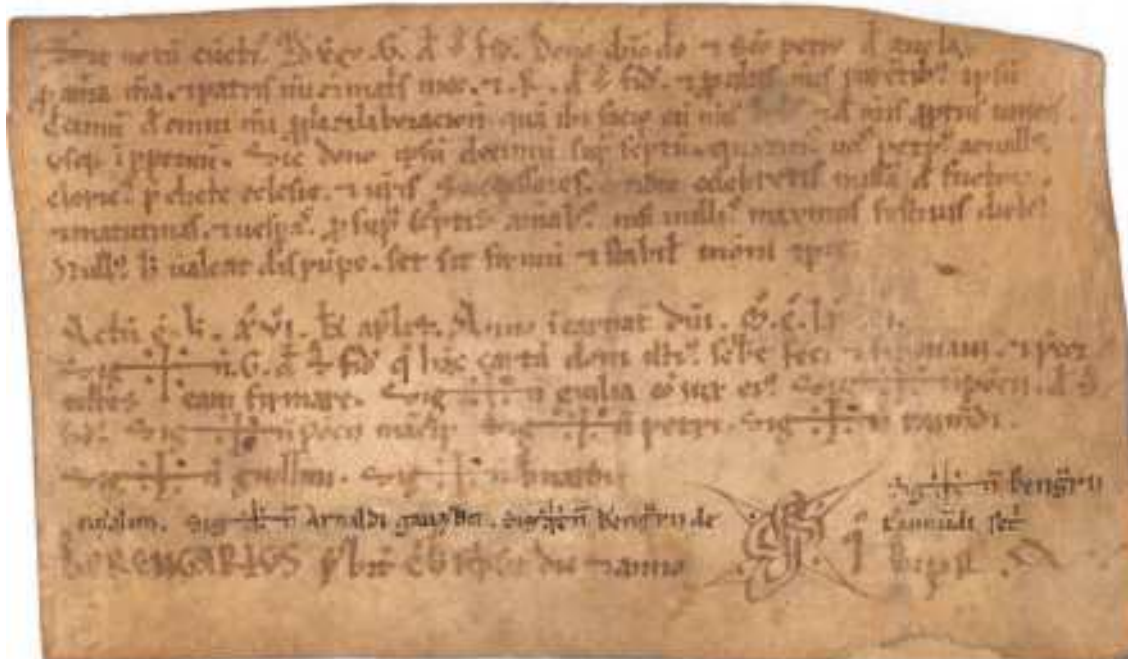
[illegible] notu cunctis. Quod ego G. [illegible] dono domino deo et sancto petro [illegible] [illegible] anima mea et parentum meorum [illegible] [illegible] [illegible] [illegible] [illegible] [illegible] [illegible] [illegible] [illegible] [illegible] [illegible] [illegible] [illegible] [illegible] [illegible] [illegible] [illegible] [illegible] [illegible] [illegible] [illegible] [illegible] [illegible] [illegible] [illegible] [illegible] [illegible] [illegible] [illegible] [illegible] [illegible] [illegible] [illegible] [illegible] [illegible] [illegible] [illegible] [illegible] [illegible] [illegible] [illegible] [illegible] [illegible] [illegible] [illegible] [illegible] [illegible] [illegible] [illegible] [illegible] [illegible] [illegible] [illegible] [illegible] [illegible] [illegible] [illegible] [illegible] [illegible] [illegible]

Actum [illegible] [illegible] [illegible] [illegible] Anno incarnat dni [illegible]
Sig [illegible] n. G. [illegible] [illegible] q hanc cartam donationis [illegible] scribere feci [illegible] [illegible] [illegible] testes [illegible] eam firmare. Sig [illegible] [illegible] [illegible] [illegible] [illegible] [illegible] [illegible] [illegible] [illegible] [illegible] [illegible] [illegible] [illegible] petri. Sig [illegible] raimundi.
Sig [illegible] guillelmi. Sig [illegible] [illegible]
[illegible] Sig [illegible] arnaldi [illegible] Sig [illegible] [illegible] de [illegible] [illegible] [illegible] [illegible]
BERENGARIUS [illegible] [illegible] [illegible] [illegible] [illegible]